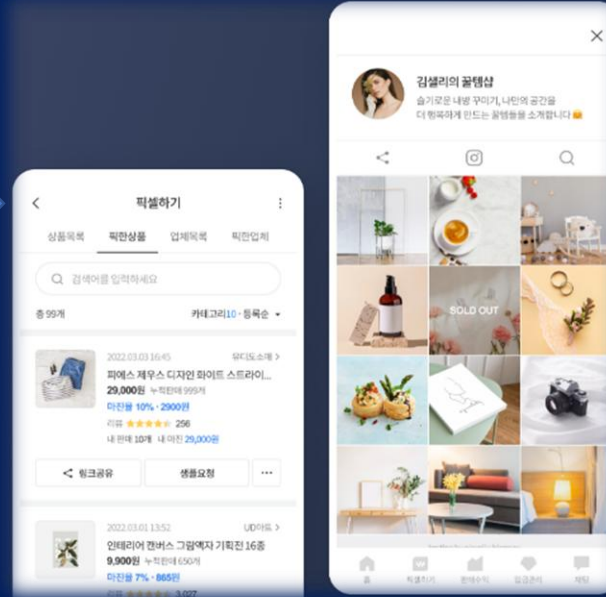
픽셀하기

상품목록
픽한상품
업체목록
픽한업체

검색어를 입력하세요

총 99개
카테고리10 · 등록순

2022.03.03 16:45
뮤디도소매 >
피에스 제우스 디자인 화이트 스트라이...
29,000원 누적판매 999개
마진율 10% · 2900원
리뷰 ★★★★★ 256
내 판매 10개 내 마진 29,000원

링크공유
샘플요청
···

2022.03.01 13:52
UD아트 >
인테리어 캔버스 그림액자 기획전 16종
9,900원 누적판매 650개
마진율 7% · 865원
리뷰 ★★★★★ 1,027

김셀리의 꿀템샵
슬기로운 내방 꾸미기, 나만의 공간을
더 행복하게 만드는 꿀템들을 소개합니다

SOLD OUT

홈
픽셀하기
판매수익
알림관리
채팅